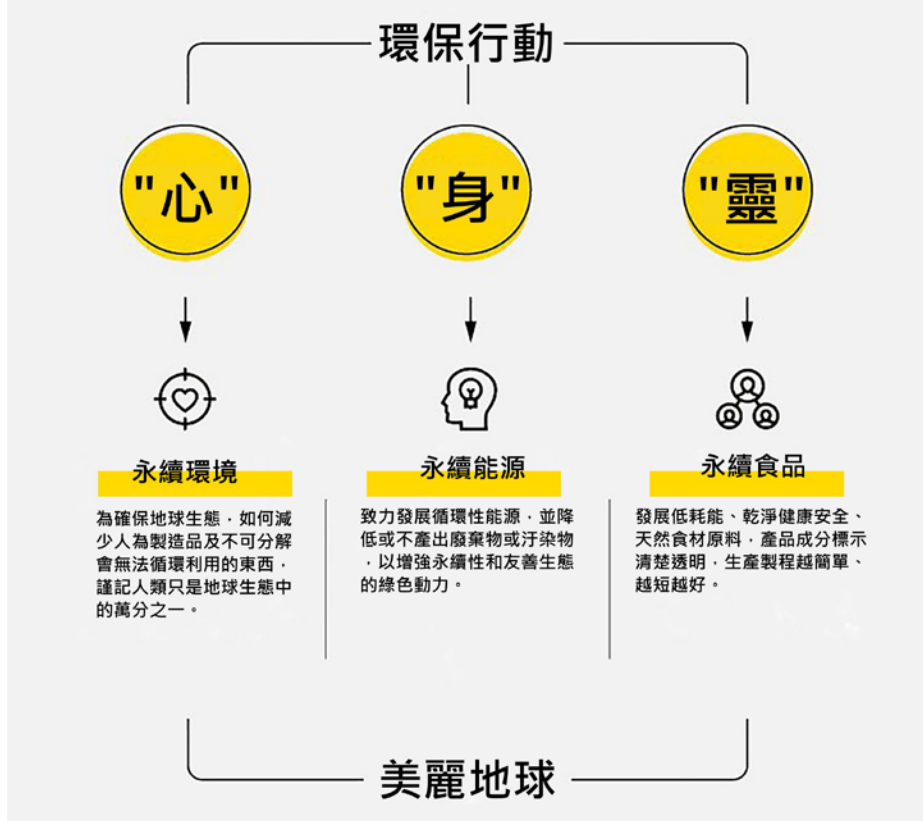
環保行動

"心"

永續環境

為確保地球生態，如何減少人為製造品及不可分解會無法循環利用的東西，謹記人類只是地球生態中的萬分之一。

"身"

永續能源

致力發展循環性能源，並降低或不產出廢棄物或汙染物，以增強永續性和友善生態的綠色動力。

"靈"

永續食品

發展低耗能、乾淨健康安全、天然食材原料，產品成分標示清楚透明，生產製程越簡單、越短越好。

美麗地球